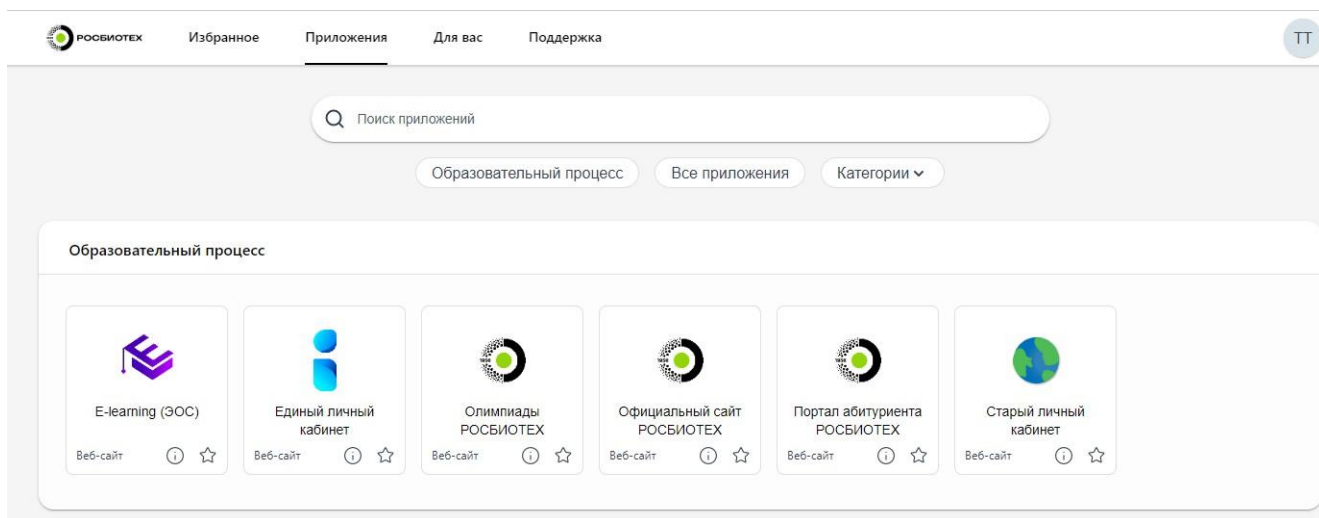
РОСБИОТЕХ Избранное Приложения Для вас Поддержка TT

Поиск приложений

Образовательный процесс Все приложения Категории

Образовательный процесс

E-learning (ЭОС)
Веб-сайт

Единый личный кабинет
Веб-сайт

Олимпиады РОСБИОТЕХ
Веб-сайт

Официальный сайт РОСБИОТЕХ
Веб-сайт

Портал абитуриента РОСБИОТЕХ
Веб-сайт

Старый личный кабинет
Веб-сайт